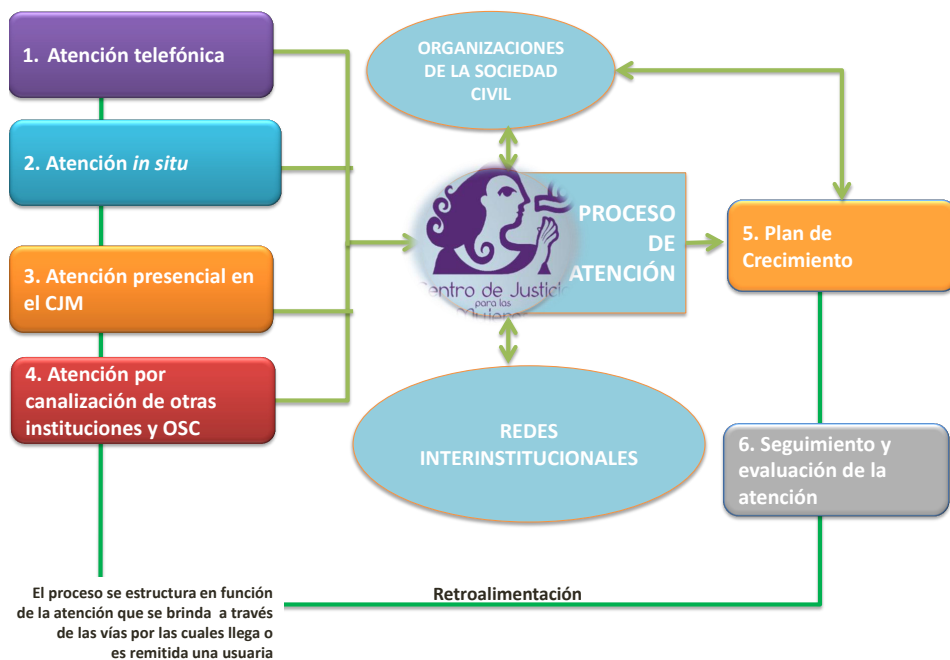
1. Atención telefónica

2. Atención *in situ*

3. Atención presencial en el CJM

4. Atención por canalización de otras instituciones y OSC

ORGANIZACIONES DE LA SOCIEDAD CIVIL

Centro de Justicia para las Mujeres

PROCESO DE ATENCIÓN

REDES INTERINSTITUCIONALES

5. Plan de Crecimiento

6. Seguimiento y evaluación de la atención

El proceso se estructura en función de la atención que se brinda a través de las vías por las cuales llega o es remitida una usuaria

Retroalimentación